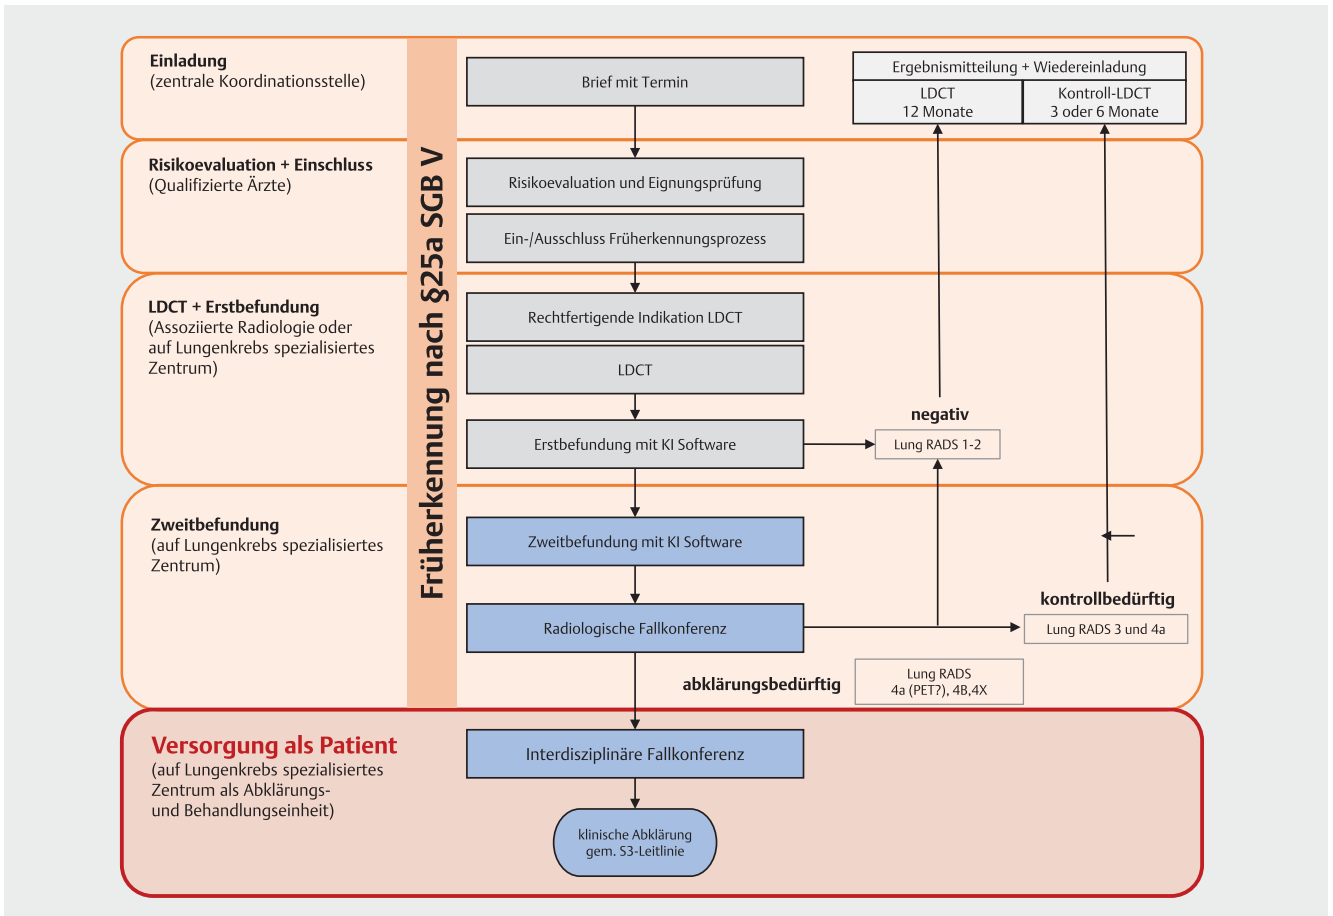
Einladung
(zentrale Koordinationsstelle)

Risikoevaluation + Einschluss
(Qualifizierte Ärzte)

LDCT + Erstbefundung
(Assoziierte Radiologie oder auf Lungenkrebs spezialisiertes Zentrum)

Zweitbefundung
(auf Lungenkrebs spezialisiertes Zentrum)

Versorgung als Patient
(auf Lungenkrebs spezialisiertes Zentrum als Abklärungs- und Behandlungseinheit)

Früherkennung nach §25a SGB V

Brief mit Termin

Risikoevaluation und Eignungsprüfung

Ein-/Ausschluss Früherkennungsprozess

Rechtfertigende Indikation LDCT

LDCT

Erstbefundung mit KI Software

Zweitbefundung mit KI Software

Radiologische Fallkonferenz

Interdisziplinäre Fallkonferenz

klinische Abklärung gem. S3-Leitlinie

| Ergebnismitteilung + Wiedereinladung | |
|---|---|
| LDCT 12 Monate | Kontroll-LDCT 3 oder 6 Monate |

negativ

Lung RADS 1-2

kontrollbedürftig

Lung RADS 3 und 4a

abklärungsbedürftig

Lung RADS 4a (PET?), 4B,4X